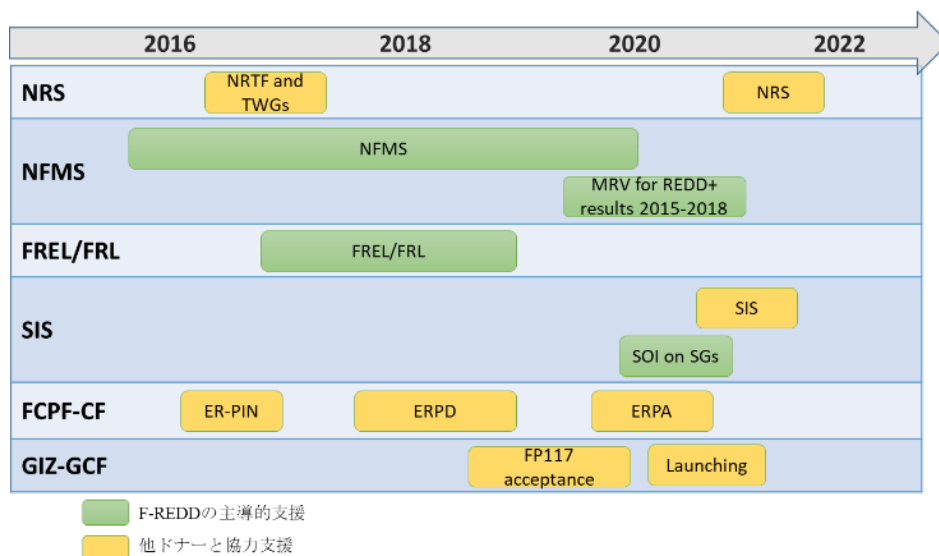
2016 2018 2020 2022

| | |
|---|---|
| NRS | NRTF and TWGs; NRS |
| NFMS | NFMS; MRV for REDD+ results 2015-2018 |
| FREL/FRL | FREL/FRL |
| SIS | SIS; SOI on SGs |
| FCPF-CF | ER-PIN; ERPD; ERPA |
| GIZ-GCF | FP117 acceptance; Launching |

F-REDDの主導的支援
他ドナーと協力支援